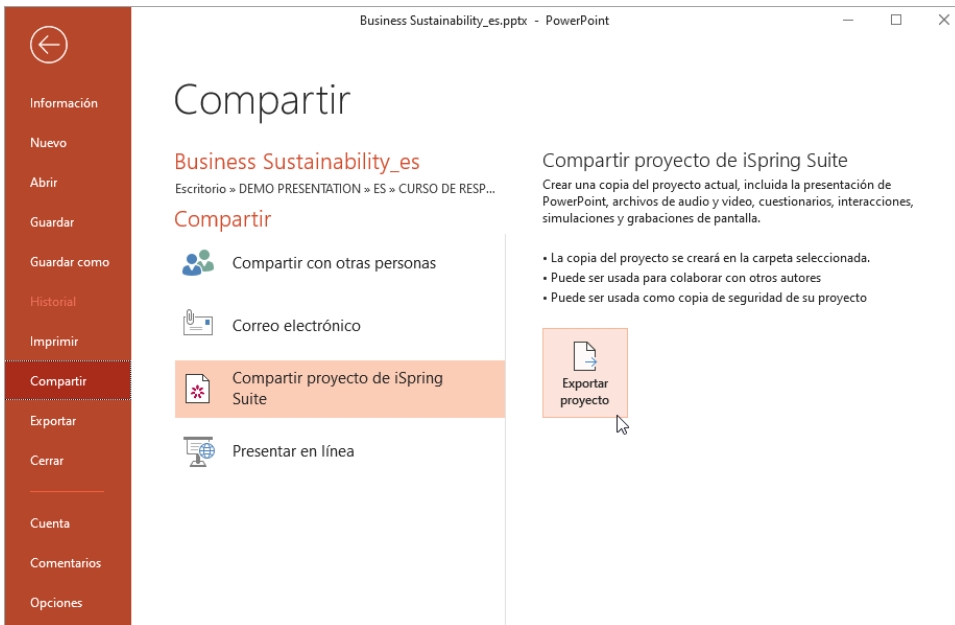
Business Sustainability_es.pptx - PowerPoint

Información
Nuevo
Abrir
Guardar
Guardar como
Historial
Imprimir
Compartir
Exportar
Cerrar
Cuenta
Comentarios
Opciones

Compartir

Business Sustainability_es
Escritorio » DEMO PRESENTATION » ES » CURSO DE RESP...

Compartir

Compartir con otras personas

Correo electrónico

Compartir proyecto de iSpring Suite

Presentar en línea

Compartir proyecto de iSpring Suite

Crear una copia del proyecto actual, incluida la presentación de PowerPoint, archivos de audio y video, cuestionarios, interacciones, simulaciones y grabaciones de pantalla.

• La copia del proyecto se creará en la carpeta seleccionada.
• Puede ser usada para colaborar con otros autores
• Puede ser usada como copia de seguridad de su proyecto

Exportar proyecto